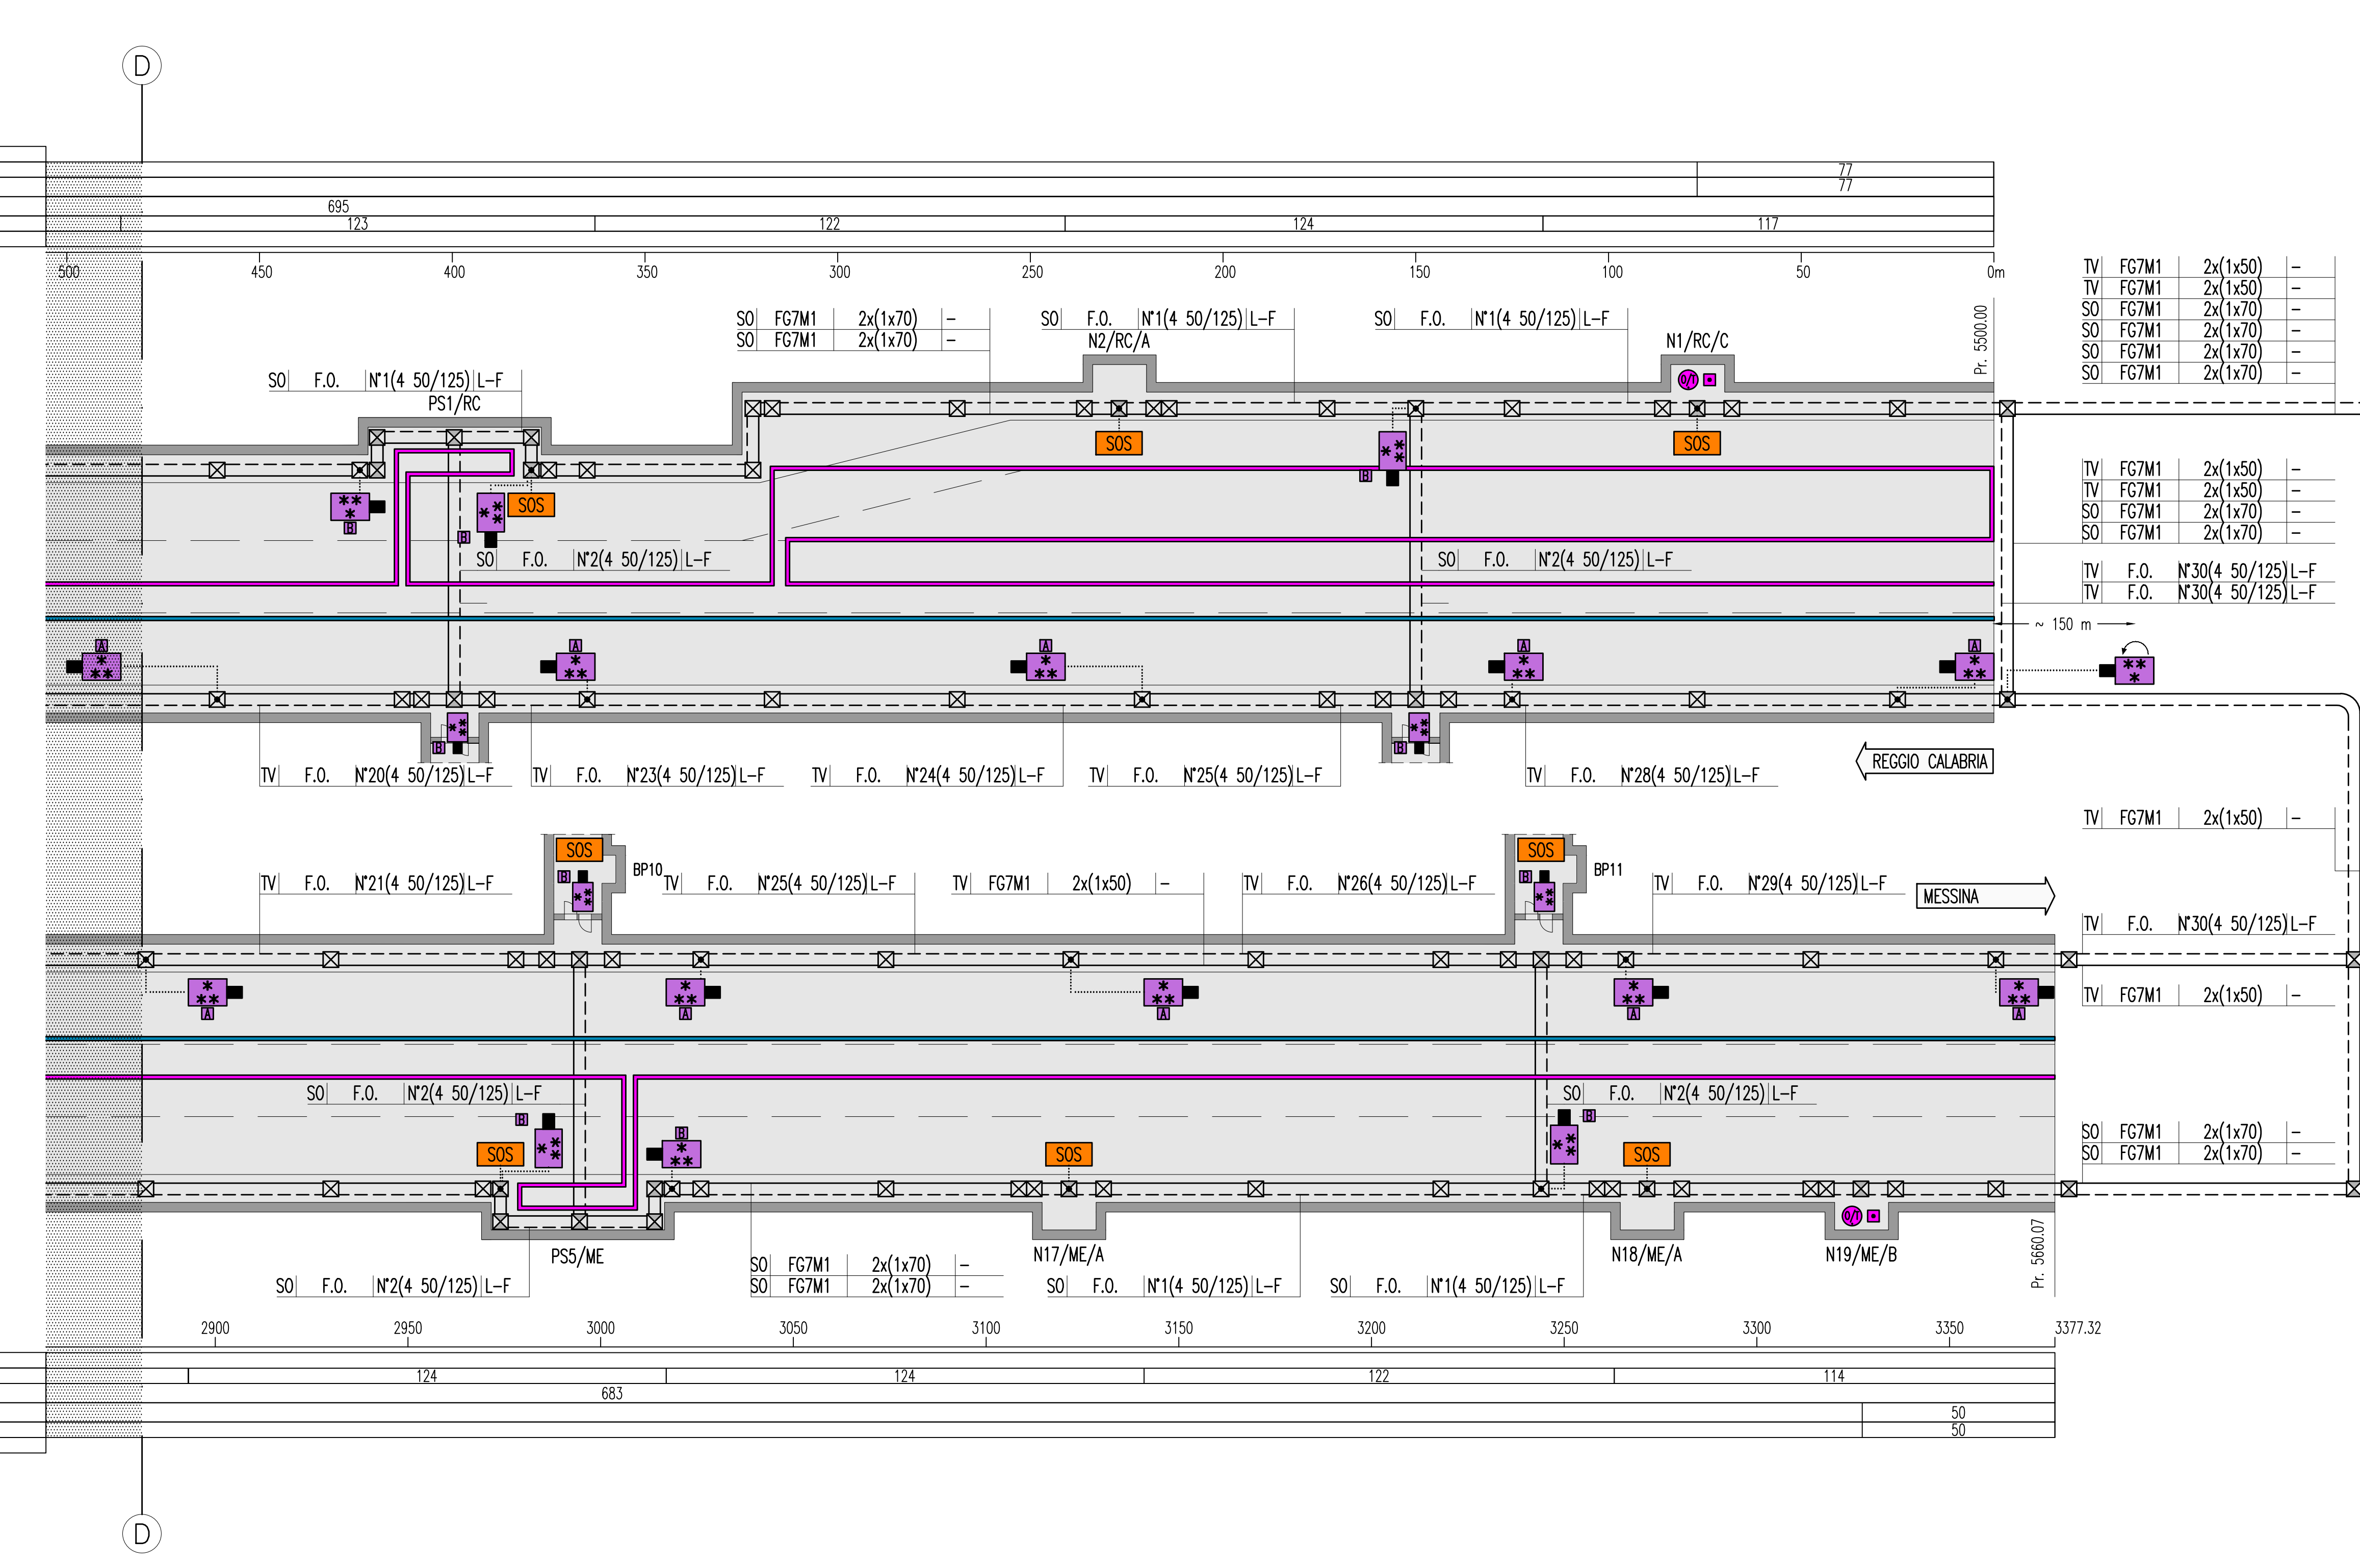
D

77
77
695
123
122
124
117

500 450 400 350 300 250 200 150 100 50 0m

SO | FG7M1 | 2x(1x70) | –
SO | FG7M1 | 2x(1x70) | –

SO | F.O. | N°1(4 50/125) | L–F
N2/RC/A

SO | F.O. | N°1(4 50/125) | L–F

N1/RC/C

Pr. 5500.00

| TV | FG7M1 | 2x(1x50) | – |
|---|---|---|---|
| TV | FG7M1 | 2x(1x50) | – |
| SO | FG7M1 | 2x(1x70) | – |
| SO | FG7M1 | 2x(1x70) | – |
| SO | FG7M1 | 2x(1x70) | – |
| SO | FG7M1 | 2x(1x70) | – |

SO | F.O. | N°1(4 50/125) | L–F
PS1/RC

SOS
SOS
SOS

SO | F.O. | N°2(4 50/125) | L–F
SO | F.O. | N°2(4 50/125) | L–F

| TV | FG7M1 | 2x(1x50) | – |
|---|---|---|---|
| TV | FG7M1 | 2x(1x50) | – |
| SO | FG7M1 | 2x(1x70) | – |
| SO | FG7M1 | 2x(1x70) | – |

TV | F.O. | N°30(4 50/125) | L–F
TV | F.O. | N°30(4 50/125) | L–F

~ 150 m

TV | F.O. | N°20(4 50/125) | L–F
TV | F.O. | N°23(4 50/125) | L–F
TV | F.O. | N°24(4 50/125) | L–F
TV | F.O. | N°25(4 50/125) | L–F
TV | F.O. | N°28(4 50/125) | L–F

REGGIO CALABRIA

TV | FG7M1 | 2x(1x50) | –

SOS
BP10
SOS
BP11

TV | F.O. | N°21(4 50/125) | L–F
TV | F.O. | N°25(4 50/125) | L–F
TV | FG7M1 | 2x(1x50) | –
TV | F.O. | N°26(4 50/125) | L–F
TV | F.O. | N°29(4 50/125) | L–F

MESSINA

TV | F.O. | N°30(4 50/125) | L–F

TV | FG7M1 | 2x(1x50) | –

SO | F.O. | N°2(4 50/125) | L–F
SO | F.O. | N°2(4 50/125) | L–F

SOS
SOS
SOS

SO | FG7M1 | 2x(1x70) | –
SO | FG7M1 | 2x(1x70) | –

PS5/ME
N17/ME/A
N18/ME/A
N19/ME/B

Pr. 5660.07

SO | F.O. | N°2(4 50/125) | L–F

SO | FG7M1 | 2x(1x70) | –
SO | FG7M1 | 2x(1x70) | –

SO | F.O. | N°1(4 50/125) | L–F
SO | F.O. | N°1(4 50/125) | L–F

2900 2950 3000 3050 3100 3150 3200 3250 3300 3350 3377.32

124
124
122
114
683
50
50

D